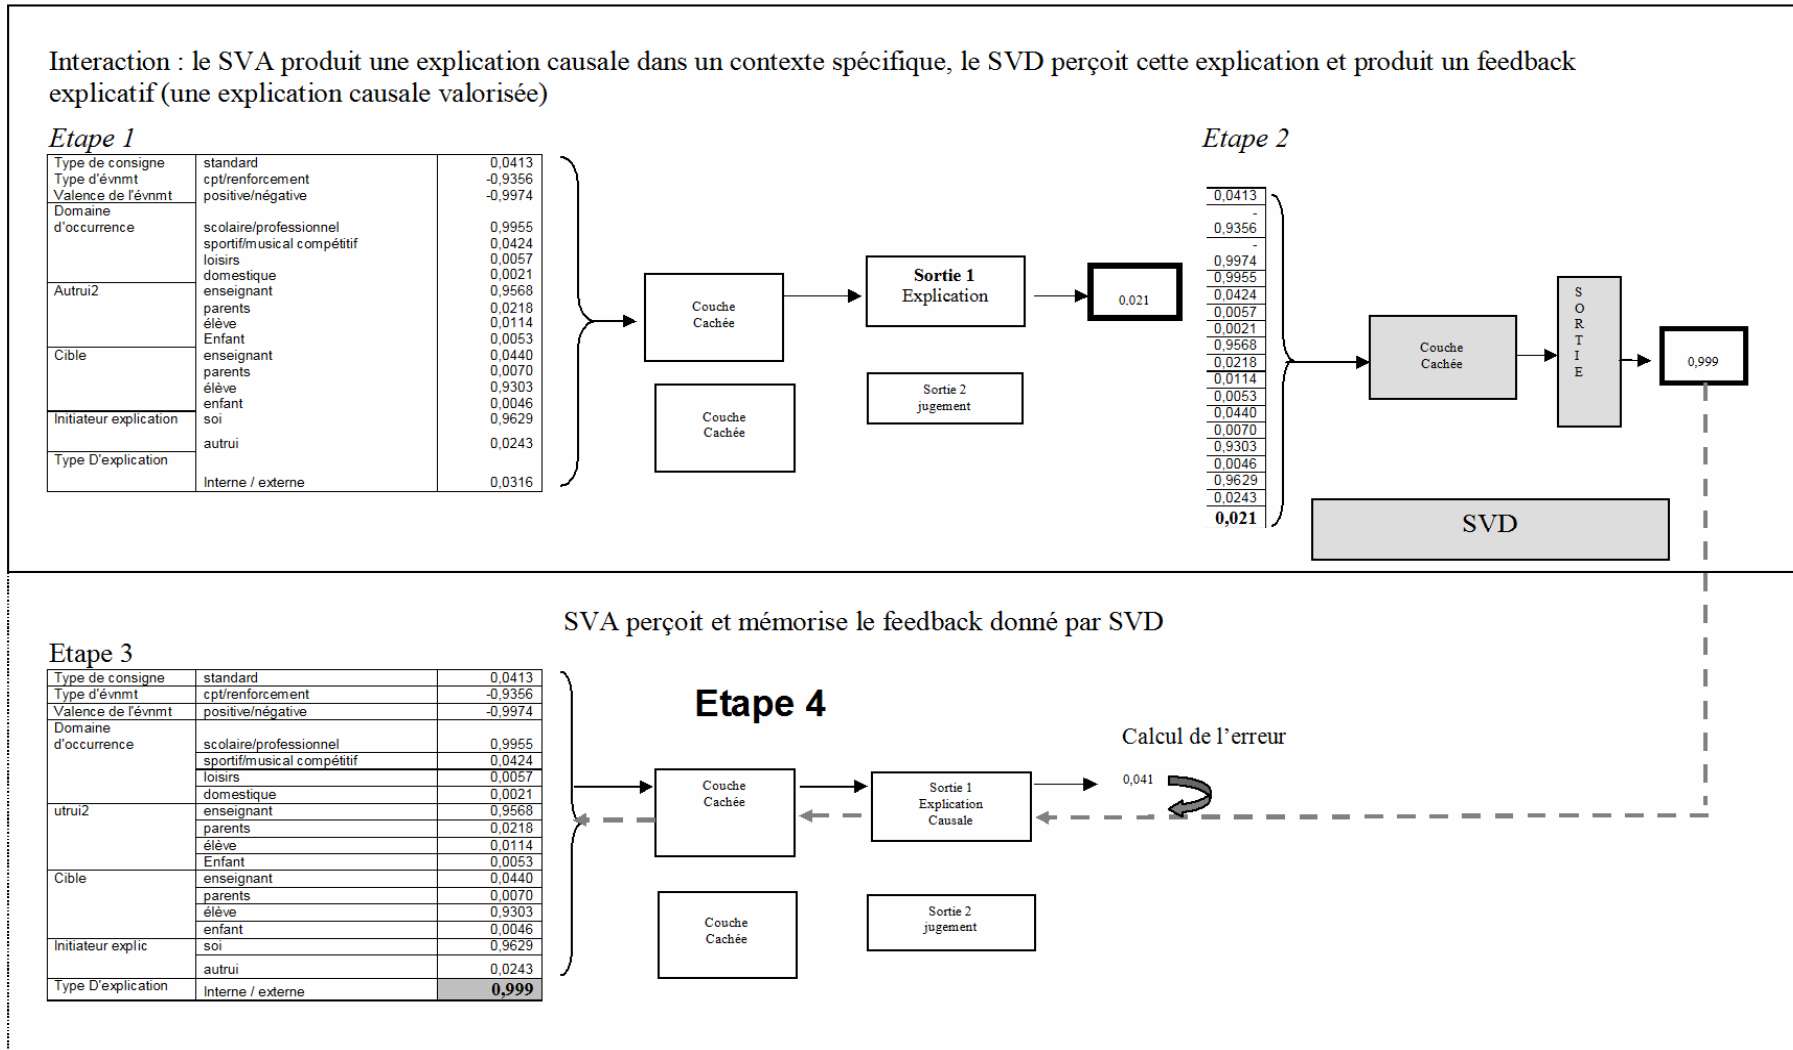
Interaction : le SVA produit une explication causale dans un contexte spécifique, le SVD perçoit cette explication et produit un feedback explicatif (une explication causale valorisée)

Etape 1

| | | |
|---|---|---|
| Type de consigne | standard | 0,0413 |
| Type d'évnmt | cpt/renforcement | -0,9356 |
| Valence de l'évnmt | positive/négative | -0,9974 |
| Domaine d'occurrence | scolaire/professionnel | 0,9955 |
| | sportif/musical compétitif | 0,0424 |
| | loisirs | 0,0057 |
| | domestique | 0,0021 |
| Autrui2 | enseignant | 0,9568 |
| | parents | 0,0218 |
| | élève | 0,0114 |
| | Enfant | 0,0053 |
| Cible | enseignant | 0,0440 |
| | parents | 0,0070 |
| | élève | 0,9303 |
| | enfant | 0,0046 |
| Initiateur explication | soi | 0,9629 |
| | autrui | 0,0243 |
| Type D'explication | Interne / externe | 0,0316 |

Couche Cachée

Couche Cachée

Sortie 1 Explication

Sortie 2 jugement

0,021

Etape 2

0,0413
-
0,9356
-
0,9974
0,9955
0,0424
0,0057
0,0021
0,9568
0,0218
0,0114
0,0053
0,0440
0,0070
0,9303
0,0046
0,9629
0,0243
0,021

Couche Cachée

S O R T I E

0,999

SVD

SVA perçoit et mémorise le feedback donné par SVD

Etape 3

| | | |
|---|---|---|
| Type de consigne | standard | 0,0413 |
| Type d'évnmt | cpt/renforcement | -0,9356 |
| Valence de l'évnmt | positive/négative | -0,9974 |
| Domaine d'occurrence | scolaire/professionnel | 0,9955 |
| | sportif/musical compétitif | 0,0424 |
| | loisirs | 0,0057 |
| | domestique | 0,0021 |
| utrui2 | enseignant | 0,9568 |
| | parents | 0,0218 |
| | élève | 0,0114 |
| | Enfant | 0,0053 |
| Cible | enseignant | 0,0440 |
| | parents | 0,0070 |
| | élève | 0,9303 |
| | enfant | 0,0046 |
| Initiateur explic | soi | 0,9629 |
| | autrui | 0,0243 |
| Type D'explication | Interne / externe | 0,999 |

Etape 4

Calcul de l'erreur

Couche Cachée

Sortie 1 Explication Causale

0,041

Couche Cachée

Sortie 2 jugement